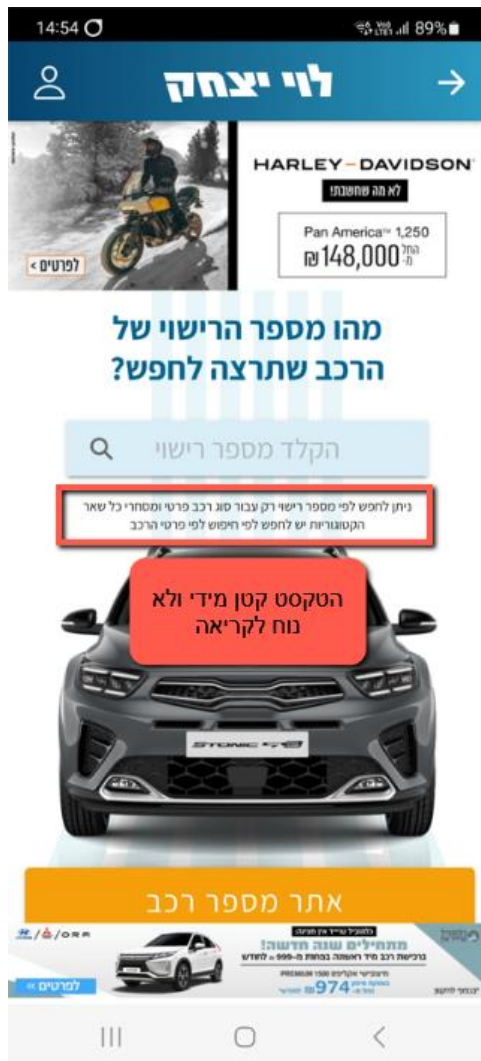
14:54 89%

לוי יצחק

HARLEY-DAVIDSON

לא מה שחשבת!

Pan America™ 1,250

החל מ: ₪148,000

לפרטים >

מהו מספר הרישוי של הרכב שתרצה לחפש?

הקלד מספר רישוי

ניתן לחפש לפי מספר רישוי רק עבור סוג רכב פרטי ומסחרי כל שאר הקטגוריות יש לחפש לפי חיפוש לפי פרטי הרכב

הטקסט קטן מידי ולא נוח לקריאה

STONIC

אתר מספר רכב

מתחילים שנה חדשה!

לפרטים »

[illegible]

974

III ○ <